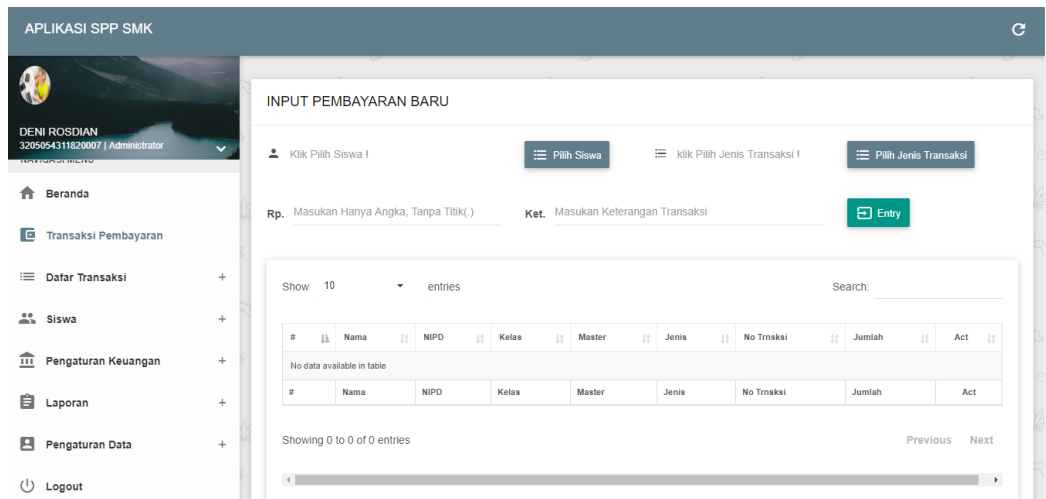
APLIKASI SPP SMK

DENI ROSDIAN
3205054311820007 | Administrator
NAVIGASI MENU

Beranda

Transaksi Pembayaran

Dafar Transaksi +

Siswa +

Pengaturan Keuangan +

Laporan +

Pengaturan Data +

Logout

INPUT PEMBAYARAN BARU

Klik Pilih Siswa !

Pilih Siswa

klik Pilih Jenis Transaksi !

Pilih Jenis Transaksi

Rp. Masukan Hanya Angka, Tanpa Titik(.)

Ket. Masukan Keterangan Transaksi

Entry

Show 10 entries

Search:

| # | Nama | NIPD | Kelas | Master | Jenis | No Trnsksi | Jumlah | Act |
|---|---|---|---|---|---|---|---|---|
| No data available in table | | | | | | | | |
| # | Nama | NIPD | Kelas | Master | Jenis | No Trnsksi | Jumlah | Act |

Showing 0 to 0 of 0 entries

Previous Next